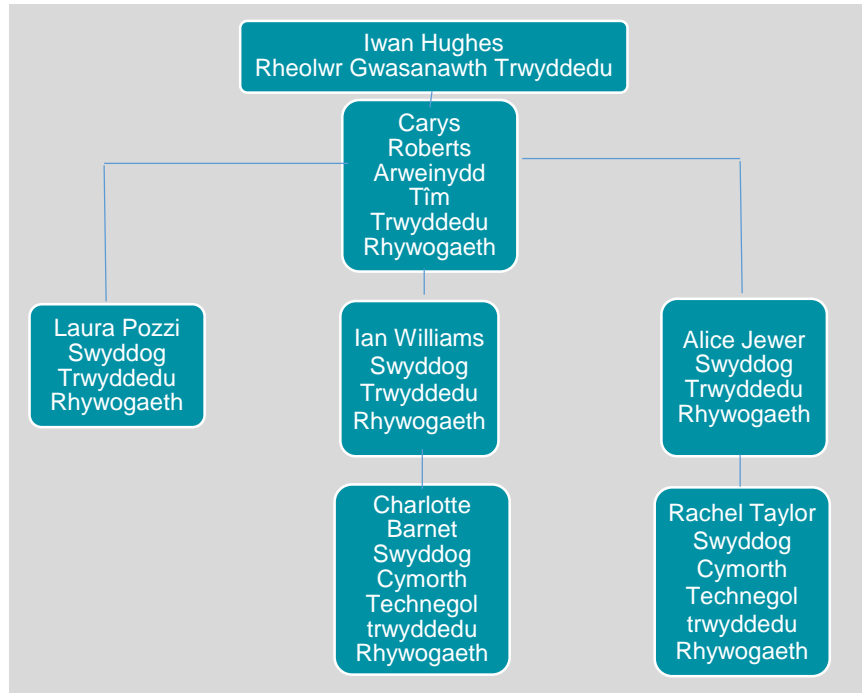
Iwan Hughes
Rheolwr Gwasanawth Trwyddedu

Carys Roberts Arweinydd Tîm Trwyddedu Rhywogaeth

Laura Pozzi Swyddog Trwyddedu Rhywogaeth

Ian Williams Swyddog Trwyddedu Rhywogaeth

Alice Jewer Swyddog Trwyddedu Rhywogaeth

Charlotte Barnet Swyddog Cymorth Technegol trwyddedu Rhywogaeth

Rachel Taylor Swyddog Cymorth Technegol trwyddedu Rhywogaeth